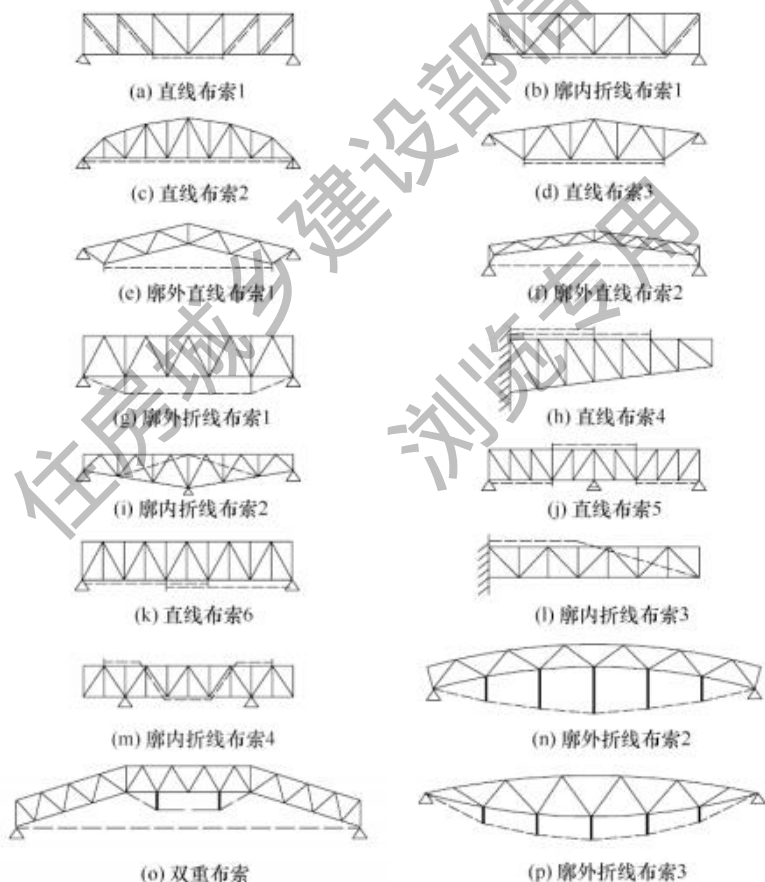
(a) 直线布索1

(b) 廓内折线布索1

(c) 直线布索2

(d) 直线布索3

(e) 廓外直线布索1

(f) 廓外直线布索2

(g) 廓外折线布索1

(h) 直线布索4

(i) 廓内折线布索2

(j) 直线布索5

(k) 直线布索6

(l) 廓内折线布索3

(m) 廓内折线布索4

(n) 廓外折线布索2

(o) 双重布索

(p) 廓外折线布索3

住房城乡建设部信息
浏览专用